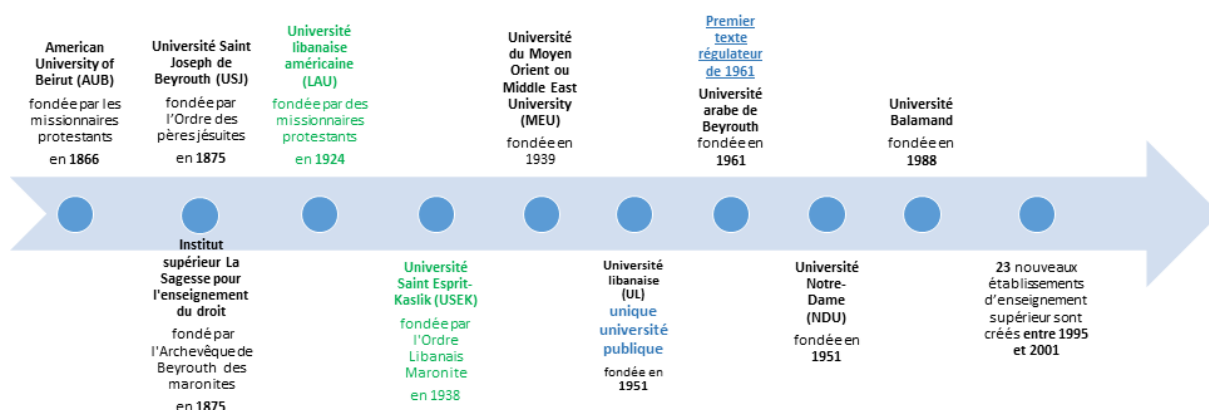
American University of Beirut (AUB)

fondée par les missionnaires protestants

en **1866**

Université Saint Joseph de Beyrouth (USJ)

fondée par l'Ordre des pères jésuites

en **1875**

Université libanaise américaine (LAU)

fondée par des missionnaires protestants

en 1924

Université du Moyen Orient ou Middle East University (MEU)

fondée en 1939

Premier texte régulateur de 1961

Université arabe de Beyrouth fondée en **1961**

Université Balamand

fondée en **1988**

Institut supérieur La Sagesse pour l'enseignement du droit

fondé par l'Archevêque de Beyrouth des maronites

en **1875**

Université Saint Esprit-Kaslik (USEK)

fondée par l'Ordre Libanais Maronite

en 1938

Université libanaise (UL)

unique université publique

fondée en **1951**

Université Notre-Dame (NDU)

fondée en **1951**

**23** nouveaux établissements d'enseignement supérieur sont créés **entre 1995 et 2001**